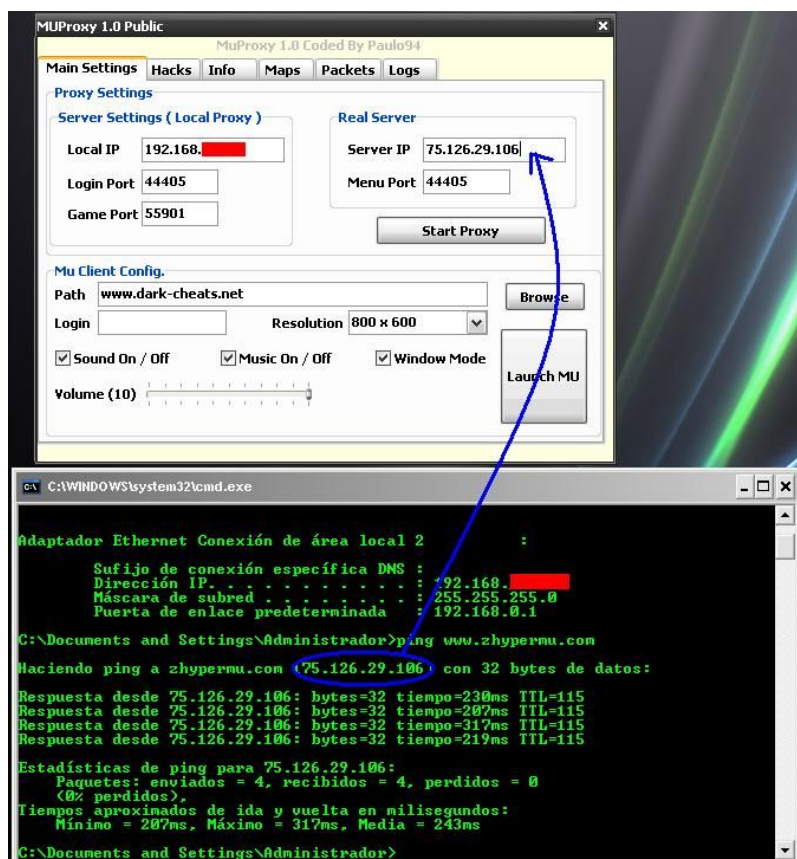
MUProxy 1.0 Public

MuProxy 1.0 Coded By Paulo94

Main Settings | Hacks | Info | Maps | Packets | Logs

Proxy Settings

Server Settings ( Local Proxy )

Local IP 192.168.

Login Port 44405

Game Port 55901

Real Server

Server IP 75.126.29.106

Menu Port 44405

Start Proxy

Mu Client Config.

Path www.dark-cheats.net

Browse

Login

Resolution 800 x 600

Sound On / Off

Music On / Off

Window Mode

Volume (10)

Launch MU

C:\WINDOWS\system32\cmd.exe

Adaptador Ethernet Conexión de área local 2 :

Sufijo de conexión específica DNS :
Dirección IP. . . . . . . . . . . : 192.168.
Máscara de subred . . . . . . . . : 255.255.255.0
Puerta de enlace predeterminada : 192.168.0.1

C:\Documents and Settings\Administrador>ping www.zhypermu.com

Haciendo ping a zhypermu.com [75.126.29.106] con 32 bytes de datos:

Respuesta desde 75.126.29.106: bytes=32 tiempo=230ms TTL=115
Respuesta desde 75.126.29.106: bytes=32 tiempo=207ms TTL=115
Respuesta desde 75.126.29.106: bytes=32 tiempo=317ms TTL=115
Respuesta desde 75.126.29.106: bytes=32 tiempo=219ms TTL=115

Estadísticas de ping para 75.126.29.106:
Paquetes: enviados = 4, recibidos = 4, perdidos = 0
(0% perdidos),
Tiempos aproximados de ida y vuelta en milisegundos:
Mínimo = 207ms, Máximo = 317ms, Media = 243ms

C:\Documents and Settings\Administrador>